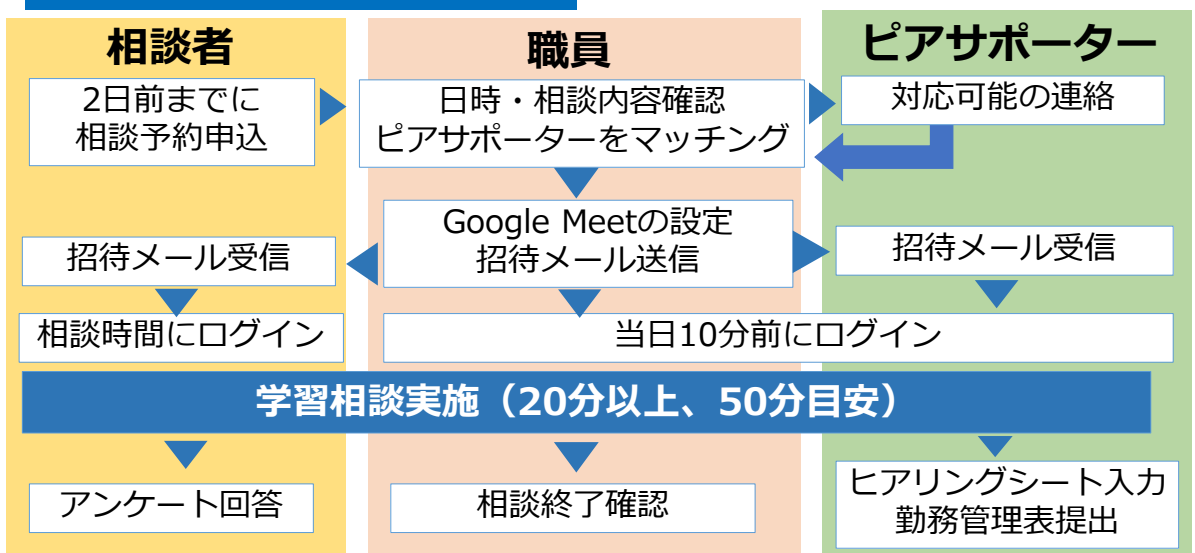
相談者

職員

ピアサポーター

2日前までに
相談予約申込

日時・相談内容確認
ピアサポーターをマッチング

対応可能の連絡

Google Meetの設定
招待メール送信

招待メール受信

招待メール受信

相談時間にログイン

当日10分前にログイン

学習相談実施（20分以上、50分目安）

アンケート回答

相談終了確認

ヒアリングシート入力
勤務管理表提出